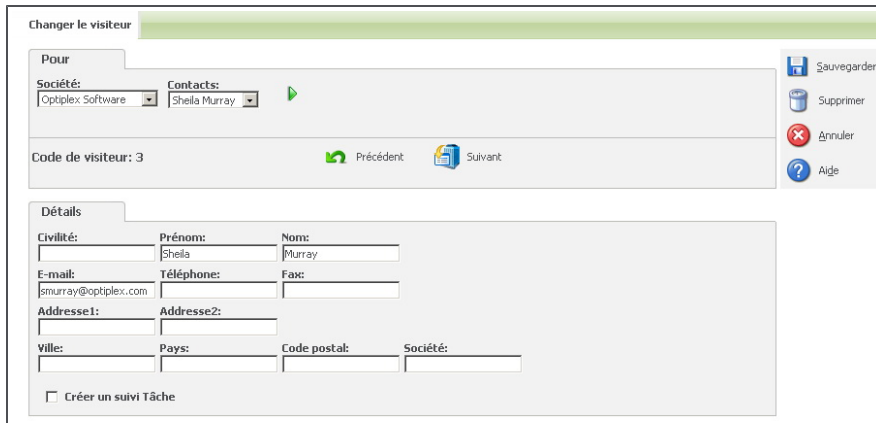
Changer le visiteur

Pour

Société:
Optiplex Software

Contacts:
Sheila Murray

Code de visiteur: 3

Précédent

Suivant

Sauvegarder

Supprimer

Annuler

Aide

Détails

Civilité:

Prénom:
Sheila

Nom:
Murray

E-mail:
smurray@optiplex.com

Téléphone:

Fax:

Addresse1:

Addresse2:

Ville:

Pays:

Code postal:

Société:

Créer un suivi Tâche